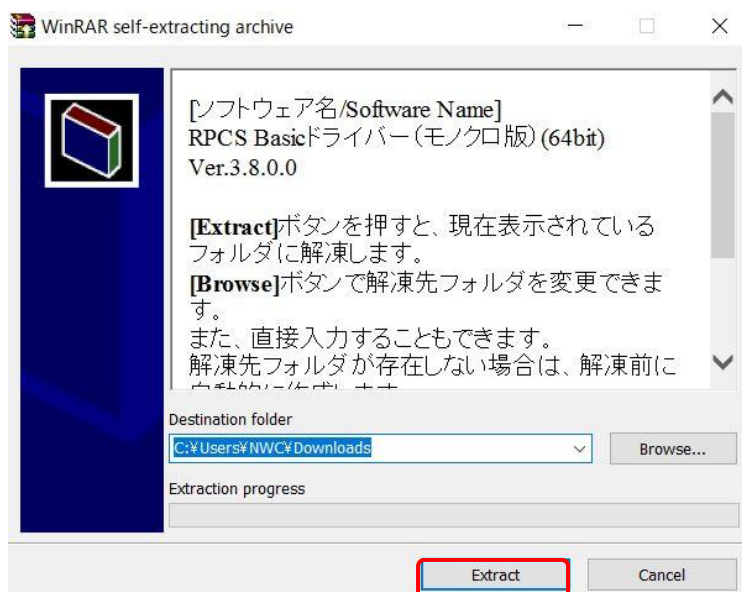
WinRAR self-extracting archive

[ソフトウェア名/Software Name]
RPCS Basicドライバー(モノクロ版)(64bit)
Ver.3.8.0.0

[Extract]ボタンを押すと、現在表示されているフォルダに解凍します。
[Browse]ボタンで解凍先フォルダを変更できます。
また、直接入力することもできます。
解凍先フォルダが存在しない場合は、解凍前に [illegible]

Destination folder
C:¥Users¥NWC¥Downloads
Browse...
Extraction progress

Extract
Cancel